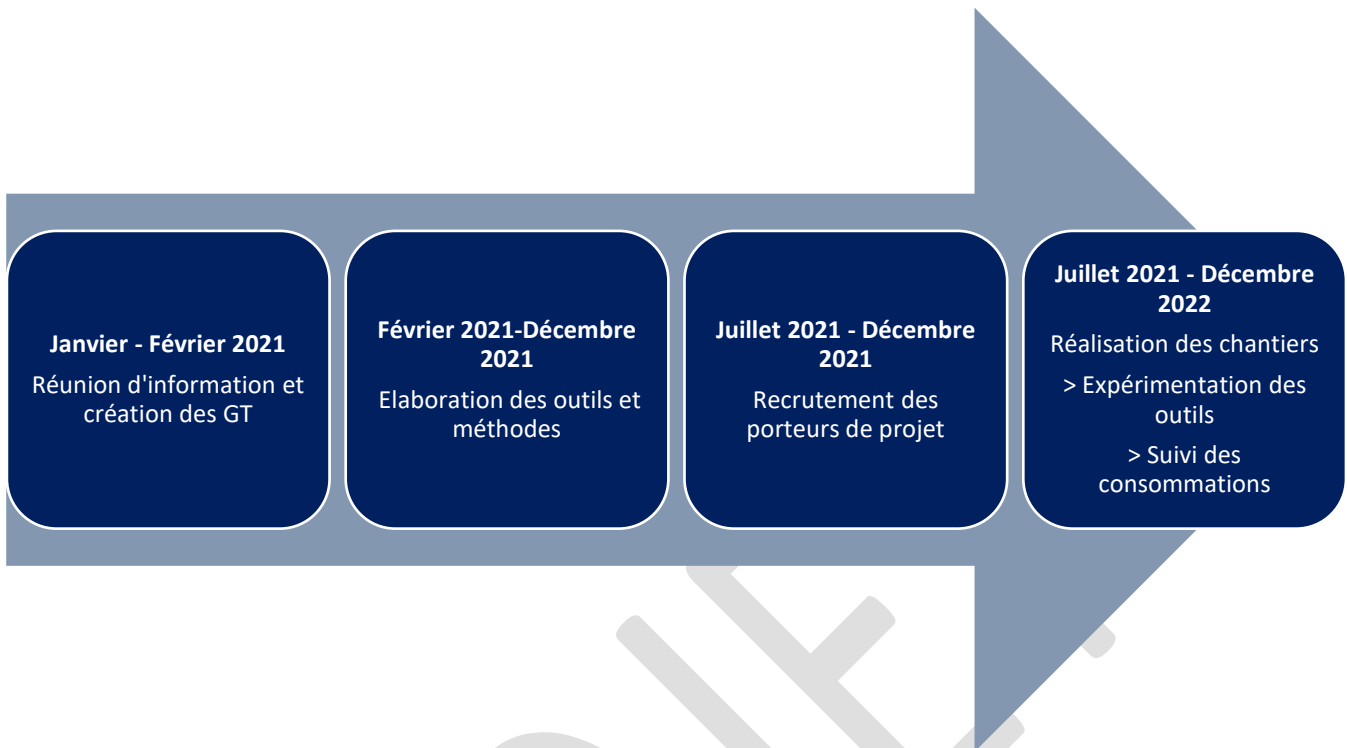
**Janvier - Février 2021**
Réunion d'information et création des GT

**Février 2021-Décembre 2021**
Elaboration des outils et méthodes

**Juillet 2021 - Décembre 2021**
Recrutement des porteurs de projet

**Juillet 2021 - Décembre 2022**
Réalisation des chantiers
> Expérimentation des outils
> Suivi des consommations